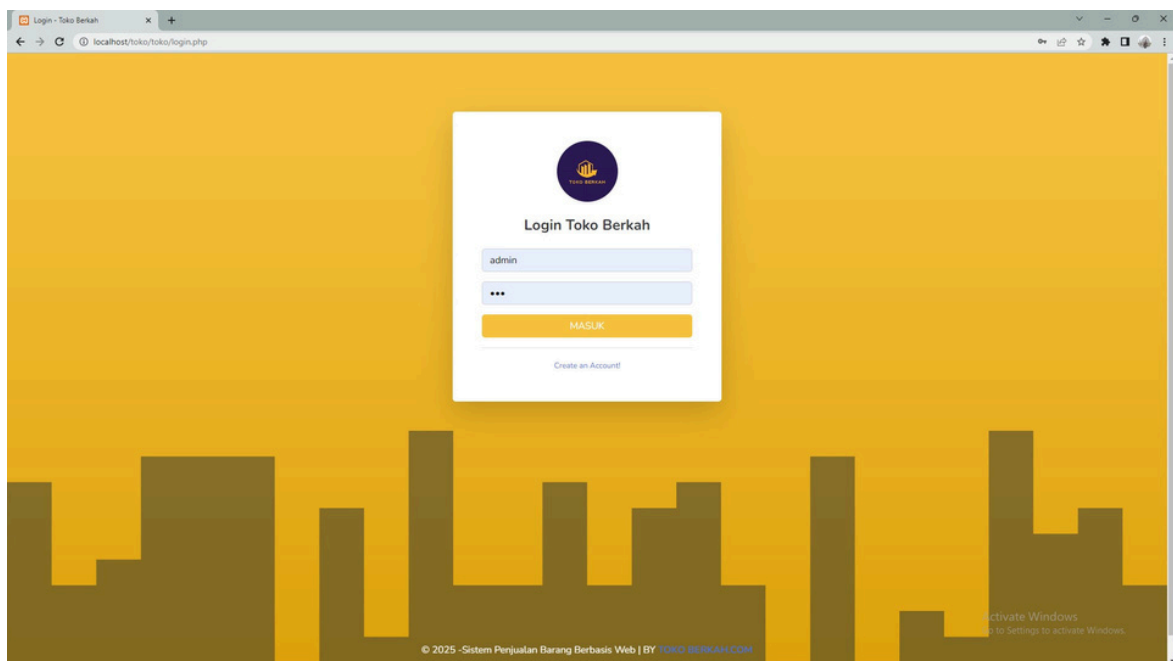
Login - Toko Berkah ×
+
localhost/toko/toko/login.php

TOKO BERKAH

Login Toko Berkah

admin

•••

MASUK

Create an Account!

© 2025 -Sistem Penjualan Barang Berbasis Web | BY TOKO BERKAH.COM

ctivate Windows
o to Settings to activate Windows.